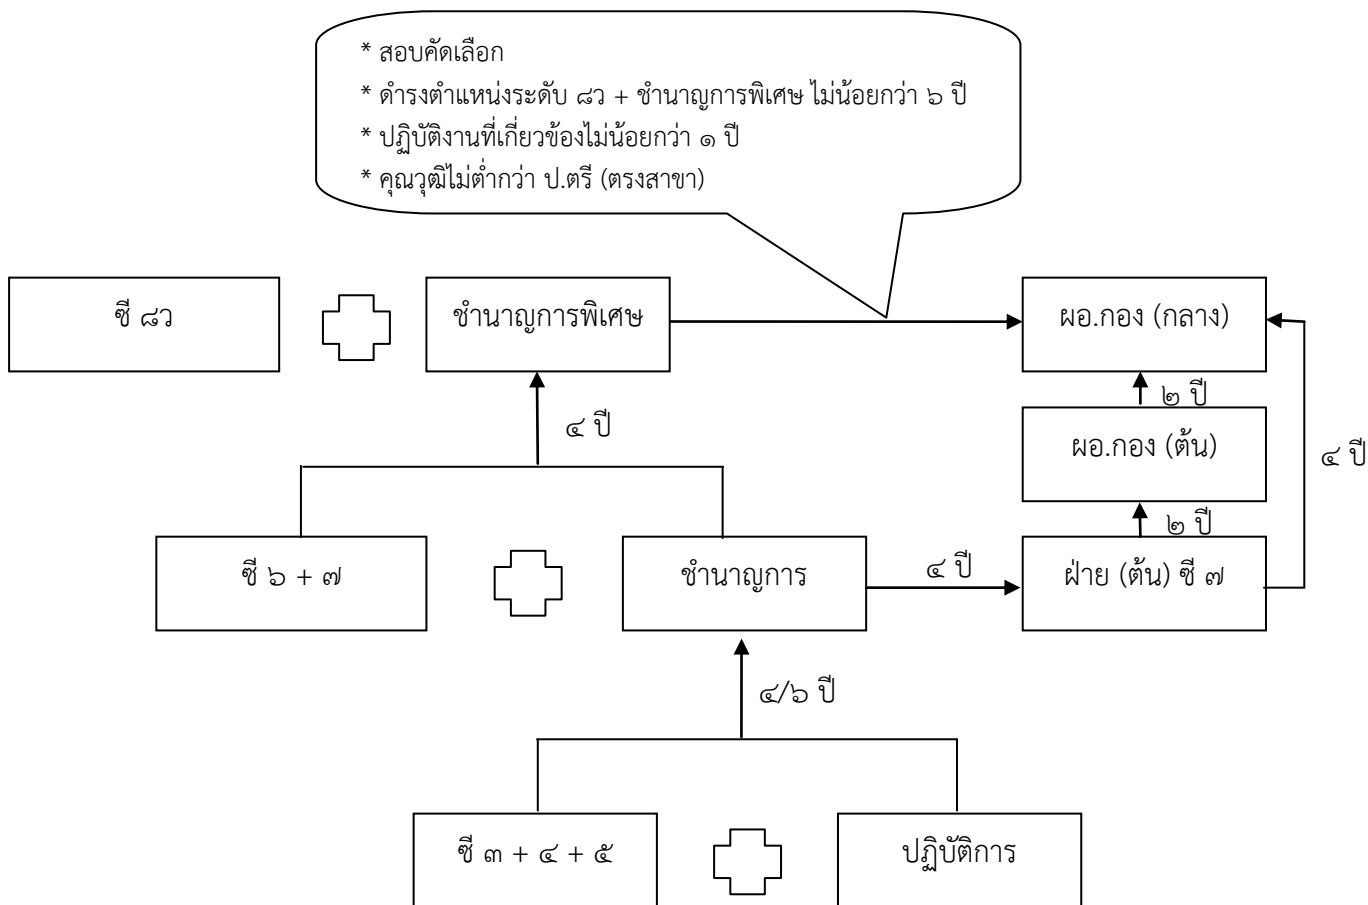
* สอบคัดเลือก
* ดำรงตำแหน่งระดับ ๘ว + ชำนาญการพิเศษ ไม่น้อยกว่า ๖ ปี
* ปฏิบัติงานที่เกี่ยวข้องไม่น้อยกว่า ๑ ปี
* คุณวุฒิไม่ต่ำกว่า ป.ตรี (ตรงสาขา)

ซี ๘ว

ชำนาญการพิเศษ

ผอ.กอง (กลาง)

๒ ปี

๔ ปี

ผอ.กอง (ต้น)

๔ ปี

๒ ปี

ซี ๖ + ๗

ชำนาญการ

๔ ปี

ฝ่าย (ต้น) ซี ๗

๔/๖ ปี

ซี ๓ + ๔ + ๕

ปฏิบัติการ